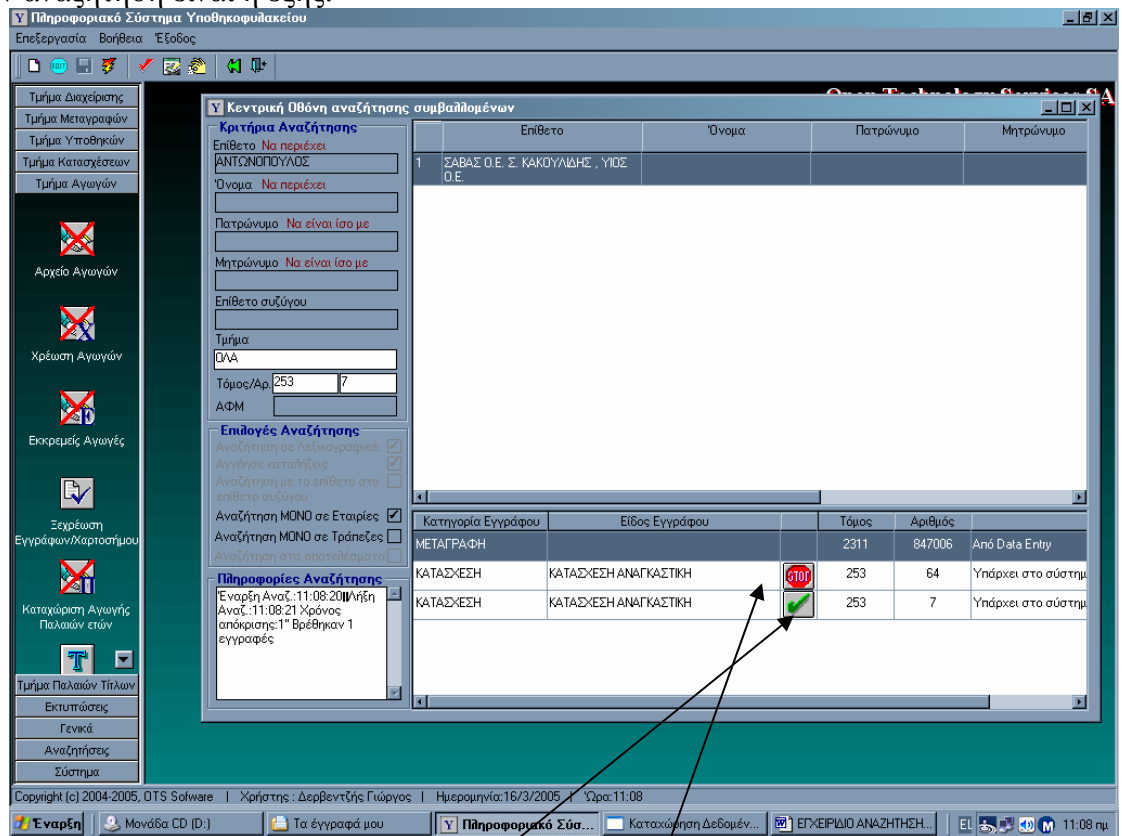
Πληροφοριακό Σύστημα Υποθηκοφυλακείου
Επεξεργασία Βοήθεια Έξοδος

Τμήμα Διαχείρισης
Τμήμα Μεταγραφών
Τμήμα Υποθηκών
Τμήμα Κατασχέσεων
Τμήμα Αγωγών
Αρχείο Αγωγών
Χρέωση Αγωγών
Εκκρεμείς Αγωγές
Ξεχρέωση Εγγράφων/Χαρτοσήμου
Καταχώριση Αγωγής Παλαιών ετών
Τμήμα Παλαιών Τίτλων
Εκτυπώσεις
Γενικά
Αναζητήσεις
Σύστημα

Κεντρική Οθόνη αναζήτησης συμβαλλομένων
Κριτήρια Αναζήτησης
Επίθετο Να περιέχει
ΑΝΤΩΝΟΠΟΥΛΟΣ
Όνομα Να περιέχει
Πατρώνυμο Να είναι ίσο με
Μητρώνυμο Να είναι ίσο με
Επίθετο συζύγου
Τμήμα
ΟΛΑ
Τόμος/Αρ. 253 7
ΑΦΜ
Επιλογές Αναζήτησης
Αναζήτηση σε Λεξικογραφικά
Αγνόησε καταλήξεις
Αναζήτηση με το επίθετο στο επίθετο συζύγου
Αναζήτηση ΜΟΝΟ σε Εταιρίες
Αναζήτηση ΜΟΝΟ σε Τράπεζες
Αναζήτηση στα αποτελέσματα
Πληροφορίες Αναζήτησης
Έναρξη Αναζ.:11:08:20 Λήξη Αναζ.:11:08:21 Χρόνος απόκρισης:1" Βρέθηκαν 1 εγγραφές

| | Επίθετο | Όνομα | Πατρώνυμο | Μητρώνυμο |
|---|---|---|---|---|
| 1 | ΣΑΒΑΣ Ο.Ε. Σ. ΚΑΚΟΥΛΙΔΗΣ , ΥΙΟΣ Ο.Ε. | | | |

| Κατηγορία Εγγράφου | Είδος Εγγράφου | | Τόμος | Αριθμός | |
|---|---|---|---|---|---|
| ΜΕΤΑΓΡΑΦΗ | | | 2311 | 847006 | Από Data Entry |
| ΚΑΤΑΣΧΕΣΗ | ΚΑΤΑΣΧΕΣΗ ΑΝΑΓΚΑΣΤΙΚΗ | STOP | 253 | 64 | Υπάρχει στο σύστημ |
| ΚΑΤΑΣΧΕΣΗ | ΚΑΤΑΣΧΕΣΗ ΑΝΑΓΚΑΣΤΙΚΗ | | 253 | 7 | Υπάρχει στο σύστημ |

Copyright (c) 2004-2005, OTS Sofware | Χρήστης : Δερβεντζής Γιώργος | Ημερομηνία:16/3/2005 | Ώρα:11:08
Έναρξη | Μονάδα CD (D:) | Τα έγγραφά μου | Πληροφοριακό Σύσ... | Καταχώρηση Δεδομέν... | ΕΓΧΕΙΡΙΔΙΟ ΑΝΑΖΗΤΗΣΗ... | EL | 11:08 πμ